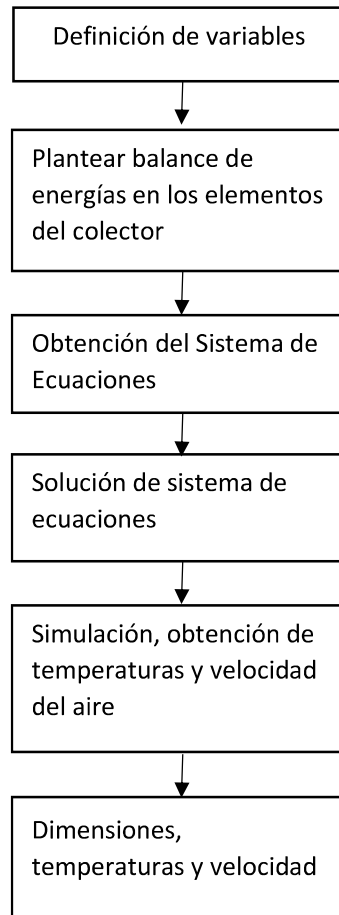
Definición de variables

Plantear balance de energías en los elementos del colector

Obtención del Sistema de Ecuaciones

Solución de sistema de ecuaciones

Simulación, obtención de temperaturas y velocidad del aire

Dimensiones, temperaturas y velocidad